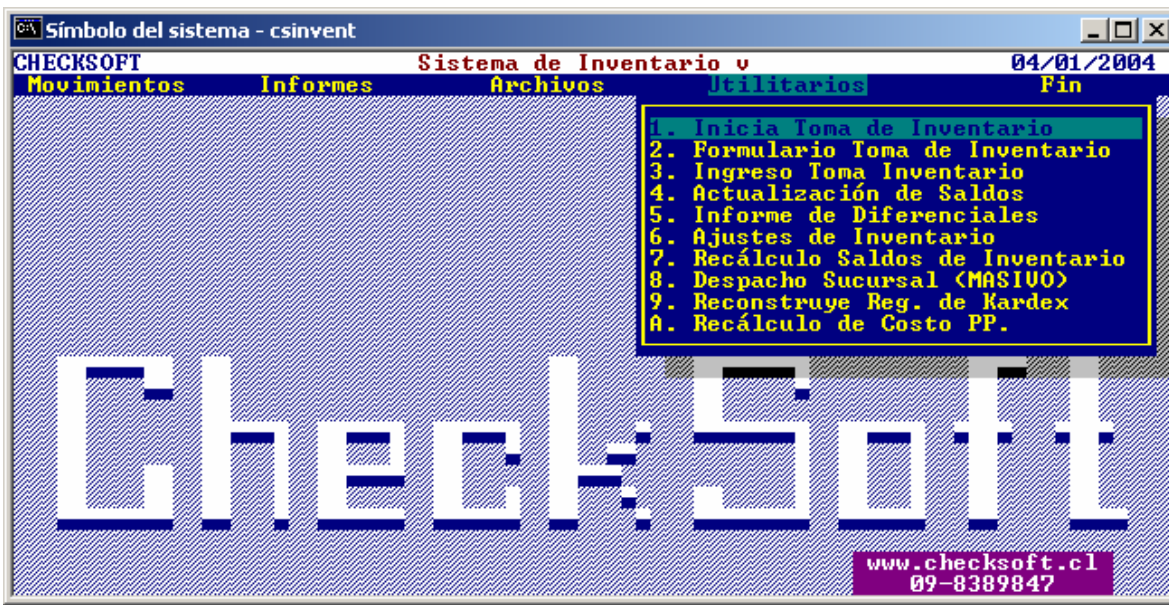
Símbolo del sistema - csinvent

CHECKSOFT Sistema de Inventario v 04/01/2004

Movimientos Informes Archivos Utilitarios Fin

1. Inicia Toma de Inventario
2. Formulario Toma de Inventario
3. Ingreso Toma Inventario
4. Actualización de Saldos
5. Informe de Diferenciales
6. Ajustes de Inventario
7. Recálculo Saldos de Inventario
8. Despacho Sucursal (MASIVO)
9. Reconstruye Reg. de Kardex
A. Recálculo de Costo PP.

CheckSoft

www.checksoft.cl
09-8389847